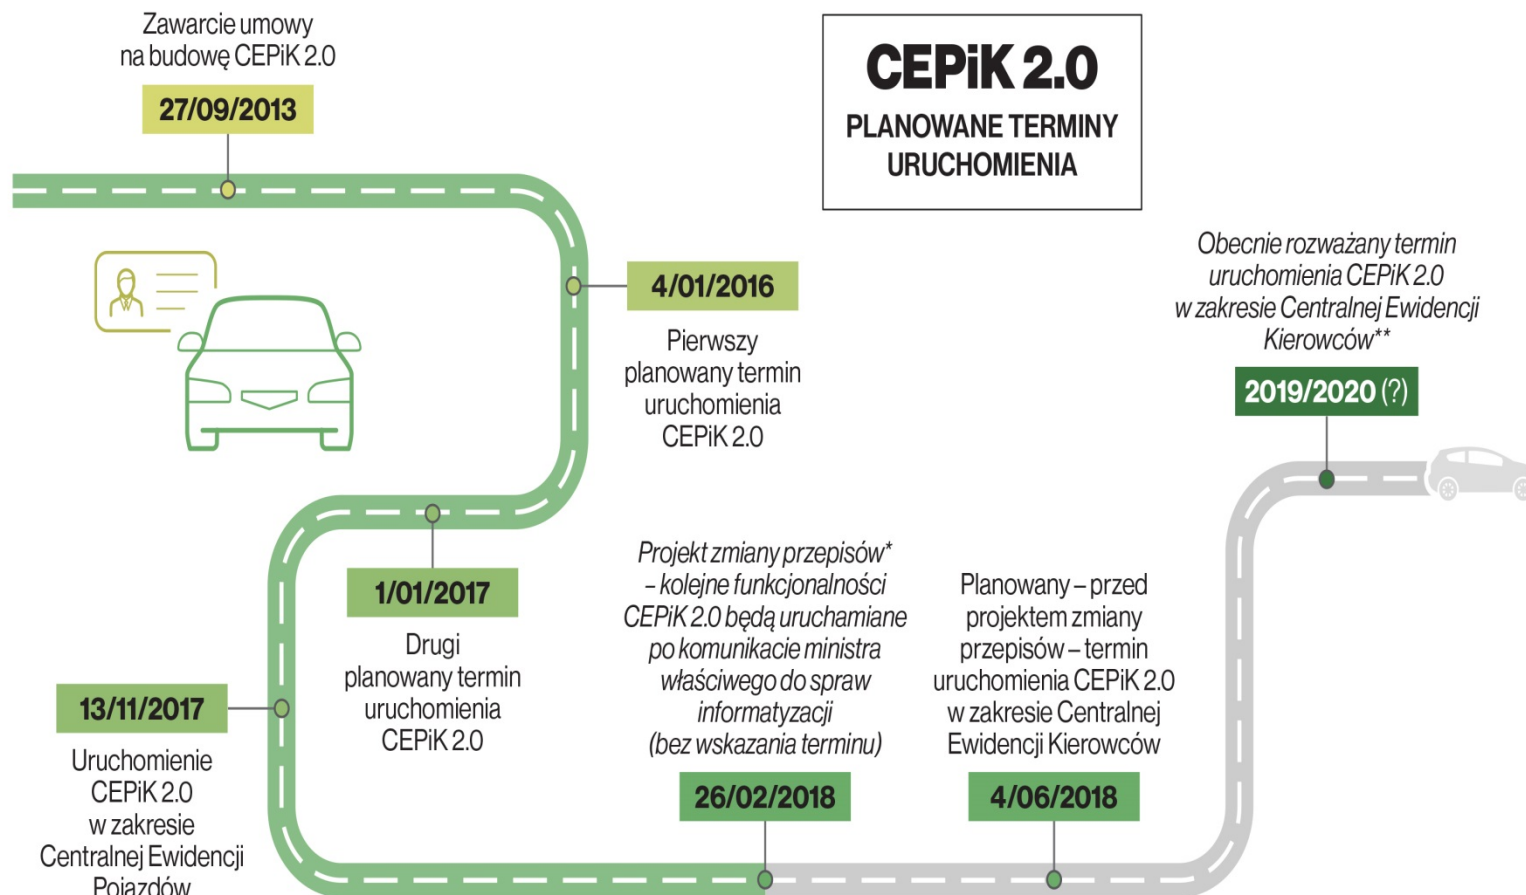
CEPiK 2.0

PLANOWANE TERMINY URUCHOMIENIA

Zawarcie umowy na budowę CEPiK 2.0

27/09/2013

4/01/2016

Pierwszy planowany termin uruchomienia CEPiK 2.0

1/01/2017

Drugi planowany termin uruchomienia CEPiK 2.0

13/11/2017

Uruchomienie CEPiK 2.0 w zakresie Centralnej Ewidencji Pojazdów

Projekt zmiany przepisów* – kolejne funkcjonalności CEPiK 2.0 będą uruchamiane po komunikacie ministra właściwego do spraw informatyzacji (bez wskazania terminu)

26/02/2018

Planowany – przed projektem zmiany przepisów – termin uruchomienia CEPiK 2.0 w zakresie Centralnej Ewidencji Kierowców

4/06/2018

Obecnie rozważany termin uruchomienia CEPiK 2.0 w zakresie Centralnej Ewidencji Kierowców**

2019/2020 (?)